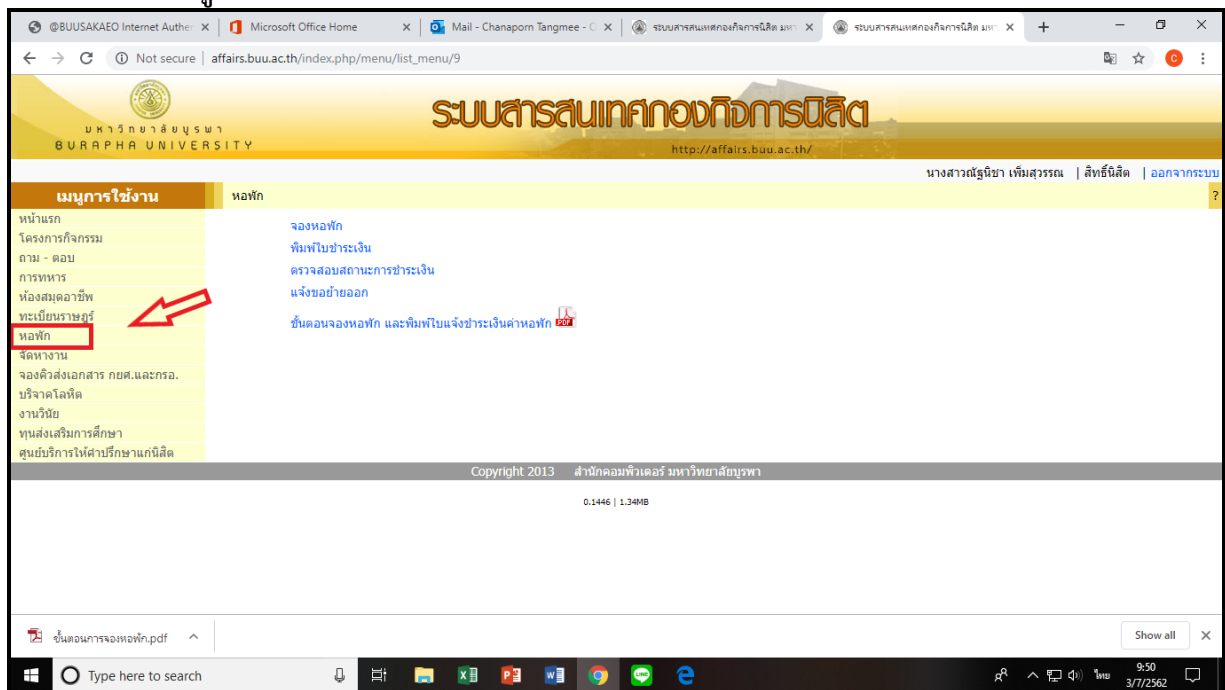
@BUUSAKAEO Internet Auther ×
Microsoft Office Home ×
Mail - Chanaporn Tangmee - C ×
ระบบสารสนเทศกองกิจการนิสิต มหา ×
ระบบสารสนเทศกองกิจการนิสิต มหา ×
+

Not secure | affairs.buu.ac.th/index.php/menu/list_menu/9

มหาวิทยาลัยบูรพา
BURAPHA UNIVERSITY
ระบบสารสนเทศกองกิจการนิสิต
http://affairs.buu.ac.th/

นางสาวณัฐนิชา เพิ่มสุวรรณ | สิทธิ์นิสิต | ออกจากระบบ

เมนูการใช้งาน
หอพัก
?

หน้าแรก
โครงการกิจกรรม
ถาม - ตอบ
การทหาร
ห้องสมุดอาชีพ
ทะเบียนราษฎร์
หอพัก
จัดหางาน
จองคิวส่งเอกสาร กยศ.และกรอ.
บริจาคโลหิต
งานวินัย
ทุนส่งเสริมการศึกษา
ศูนย์บริการให้คำปรึกษาแก่นิสิต

จองหอพัก
พิมพ์ใบชำระเงิน
ตรวจสอบสถานะการชำระเงิน
แจ้งขอย้ายออก
ขั้นตอนจองหอพัก และพิมพ์ใบแจ้งชำระเงินค่าหอพัก PDF

Copyright 2013 สำนักคอมพิวเตอร์ มหาวิทยาลัยบูรพา

0.1446 | 1.34MB

ขั้นตอนการจองหอพัก.pdf
Show all

Type here to search
ไทย 9:50 3/7/2562